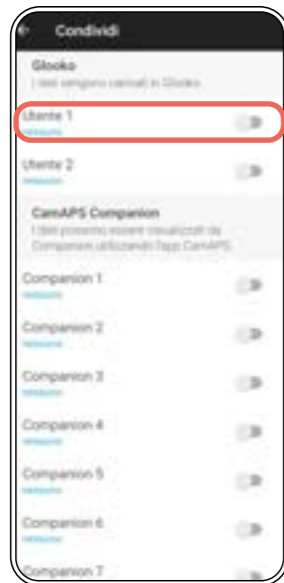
Condividi

Glooko
I dati vengono caricati in Glooko.

Utente 1
nessuno

Utente 2
nessuno

CamAPS Companion
I dati possono essere visualizzati da Companion utilizzando l'app CamAPS.

Companion 1
nessuno

Companion 2
nessuno

Companion 3
nessuno

Companion 4
nessuno

Companion 5
nessuno

Companion 6
nessuno

Companion 7